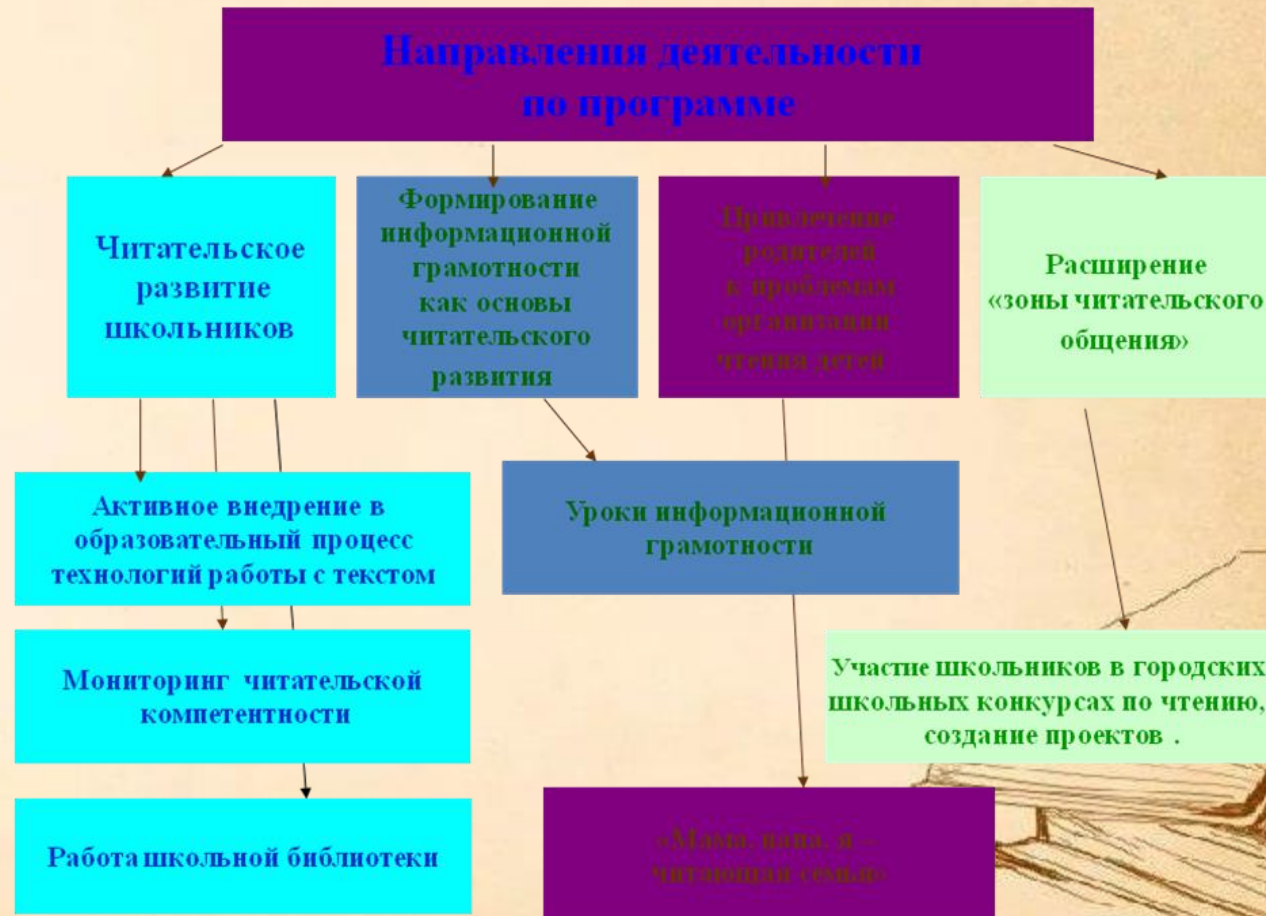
Направления деятельности по программе

Читательское развитие школьников

Формирование информационной грамотности как основы читательского развития

Привлечение родителей к проблемам организации чтения детей

Расширение «зоны читательского общения»

Активное внедрение в образовательный процесс технологий работы с текстом

Уроки информационной грамотности

Мониторинг читательской компетентности

Участие школьников в городских школьных конкурсах по чтению, создание проектов .

Работа школьной библиотеки

«Мама, папа, я – читающая семья»